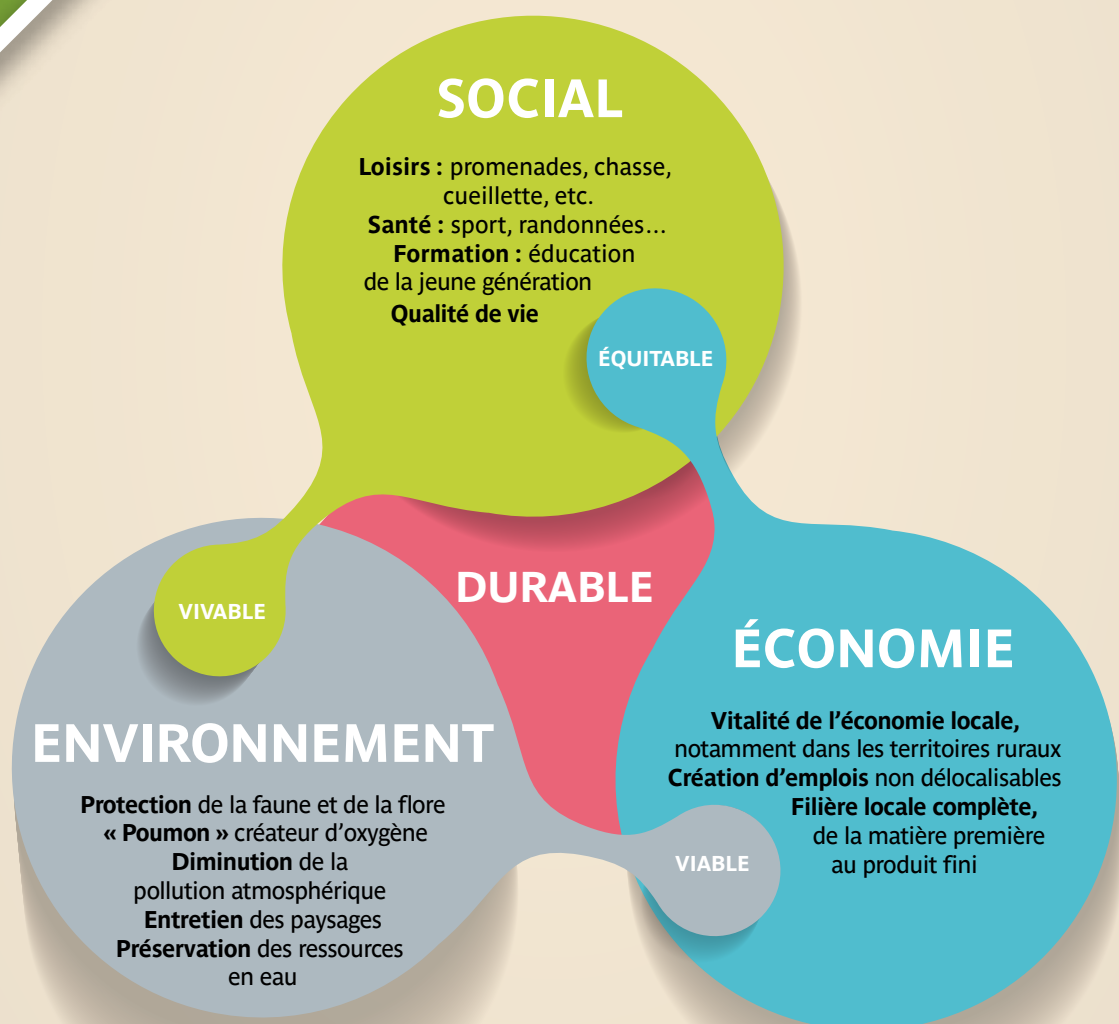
SOCIAL

**Loisirs :** promenades, chasse, cueillette, etc.
**Santé :** sport, randonnées…
**Formation :** éducation de la jeune génération
**Qualité de vie**

ÉQUITABLE

VIVABLE

DURABLE

ÉCONOMIE

**Vitalité de l'économie locale,** notamment dans les territoires ruraux
**Création d'emplois** non délocalisables
**Filière locale complète,** de la matière première au produit fini

ENVIRONNEMENT

**Protection** de la faune et de la flore
**« Poumon »** créateur d'oxygène
**Diminution** de la pollution atmosphérique
**Entretien** des paysages
**Préservation** des ressources en eau

VIABLE